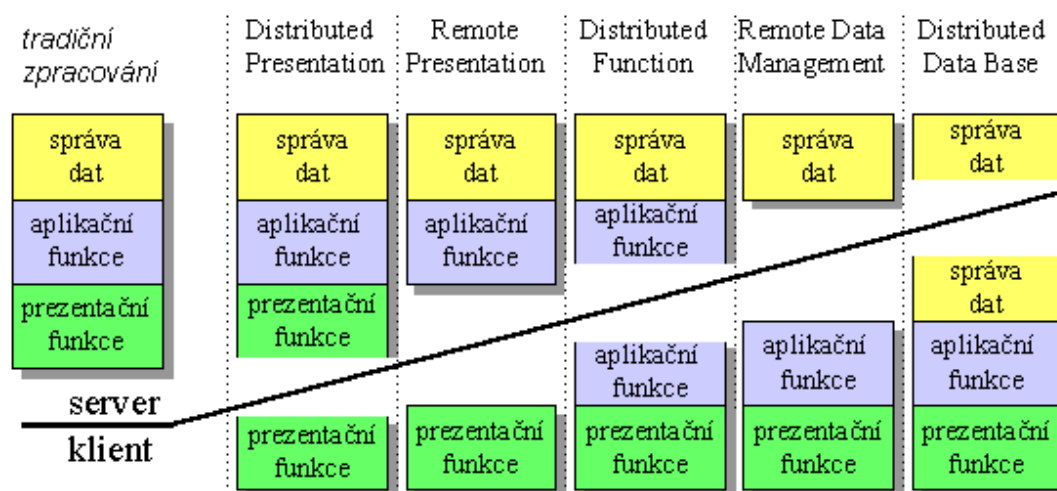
tradiční zpracování

Distributed Presentation

Remote Presentation

Distributed Function

Remote Data Management

Distributed Data Base

správa dat

aplikační funkce

prezentační funkce

správa dat

aplikační funkce

prezentační funkce

správa dat

aplikační funkce

správa dat

aplikační funkce

správa dat

správa dat

správa dat

server

klient

prezentační funkce

prezentační funkce

aplikační funkce

prezentační funkce

aplikační funkce

prezentační funkce

aplikační funkce

prezentační funkce